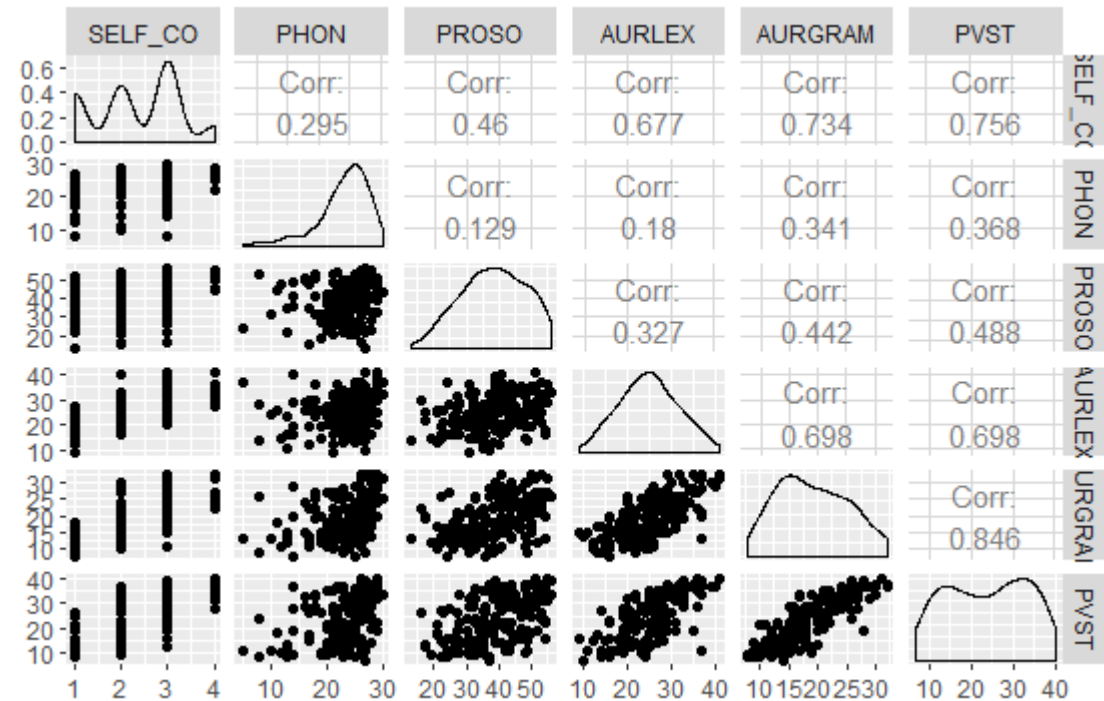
SELF_CO PHON PROSO AURLEX AURGRAM PVST

0.6
0.4
0.2
0.0

Corr:
0.295

Corr:
0.46

Corr:
0.677

Corr:
0.734

Corr:
0.756

SELF_CO

30
20
10

Corr:
0.129

Corr:
0.18

Corr:
0.341

Corr:
0.368

PHON

50
40
30
20

Corr:
0.327

Corr:
0.442

Corr:
0.488

PROSO

40
30
20
10

Corr:
0.698

Corr:
0.698

AURLEX

30
25
20
15
10

Corr:
0.846

AURGRAM

40
30
20
10

PVST

1 2 3 4

10 20 30

20 30 40 50

10 20 30 40

10 15 20 25 30

10 20 30 40